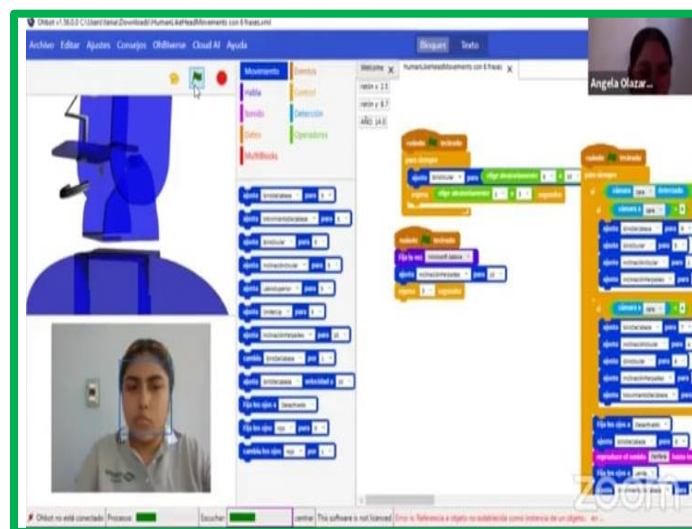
Otbot v1.38.0.0 C:\Users\tania\Downloads\HumanLikeHeadMovements con 6 frases.xml

Archivo Editar Ajustes Consejos OtBiverse Cloud AI Ayuda

Bloques Texto

Angela Olazar...

Movimiento Eventos
Habla Control
Sonido Detección
Datos Operadores
MultiBlocks

Welcome X HumanLikeHeadMovements con 6 frases X

ratón x: 2.5
ratón y: 8.7
AÑO: 14.0

ajusta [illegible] para
ajusta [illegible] para
ajusta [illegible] para
ajusta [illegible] para
ajusta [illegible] para
ajusta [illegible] para
ajusta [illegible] para
cambia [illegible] por
ajusta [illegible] velocidad a
Fija los ojos a
Fija los ojos
cambia los ojos

cuando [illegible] tecleado
para siempre
ajusta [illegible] para elige aleatoriamente
espera elige aleatoriamente segundos

cuando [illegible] tecleado
Fija la voz
ajusta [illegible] para
espera segundos

cuando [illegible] tecleado
para siempre
cámara detectada
cámara cara

Otbot no está conectado Procesos Escuchar centrar This software is not licensed Error: Referencia a objeto no establecida como instancia de un objeto.

zoom